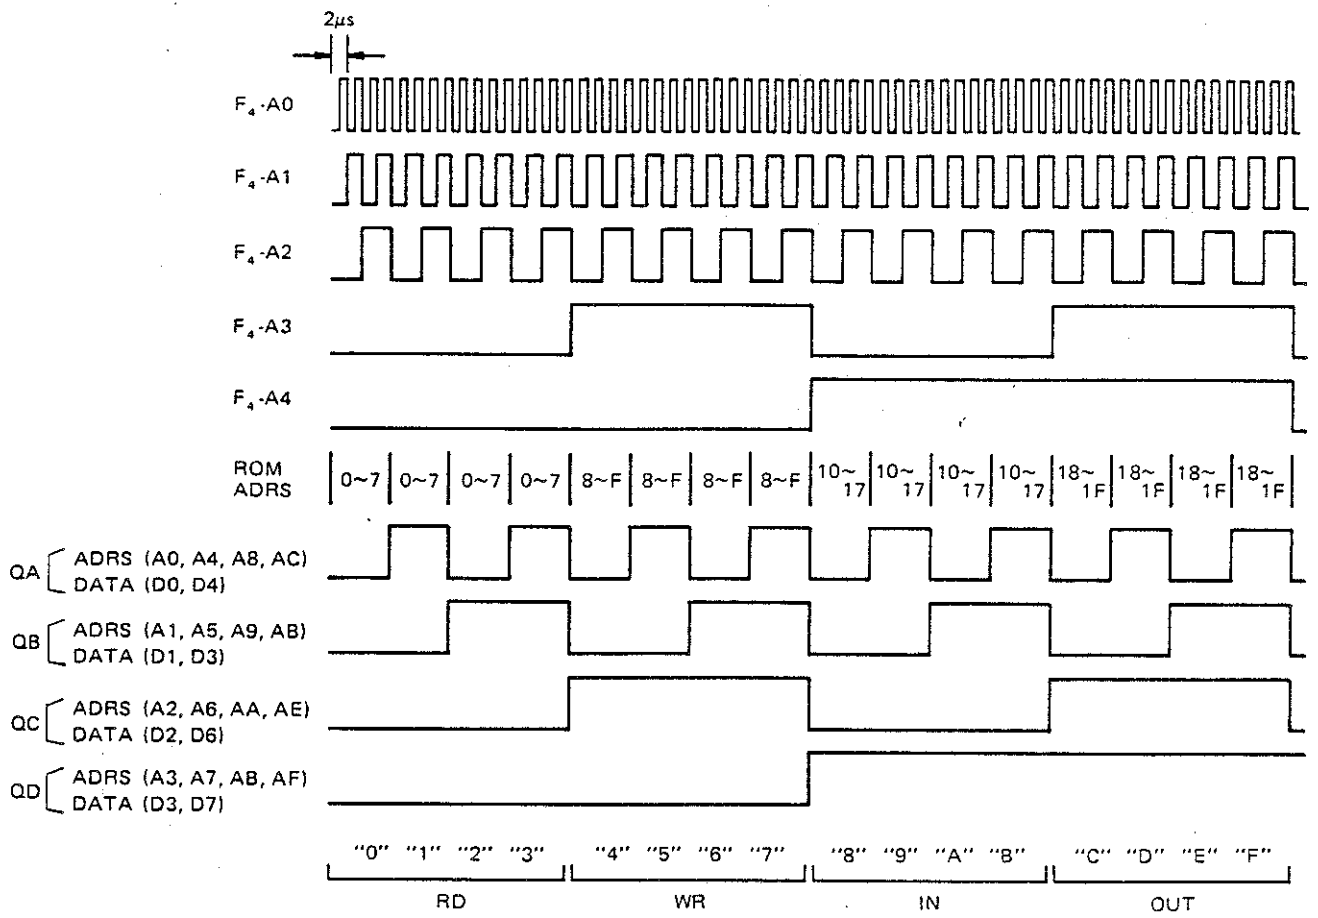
2μs

$F_4$-A0

$F_4$-A1

$F_4$-A2

$F_4$-A3

$F_4$-A4

ROM ADRS

| 0~7 | 0~7 | 0~7 | 0~7 | 8~F | 8~F | 8~F | 8~F | 10~17 | 10~17 | 10~17 | 10~17 | 18~1F | 18~1F | 18~1F | 18~1F |
|---|---|---|---|---|---|---|---|---|---|---|---|---|---|---|---|

QA ADRS (A0, A4, A8, AC)
DATA (D0, D4)

QB ADRS (A1, A5, A9, AB)
DATA (D1, D3)

QC ADRS (A2, A6, AA, AE)
DATA (D2, D6)

QD ADRS (A3, A7, AB, AF)
DATA (D3, D7)

"0" "1" "2" "3"
RD

"4" "5" "6" "7"
WR

"8" "9" "A" "B"
IN

"C" "D" "E" "F"
OUT